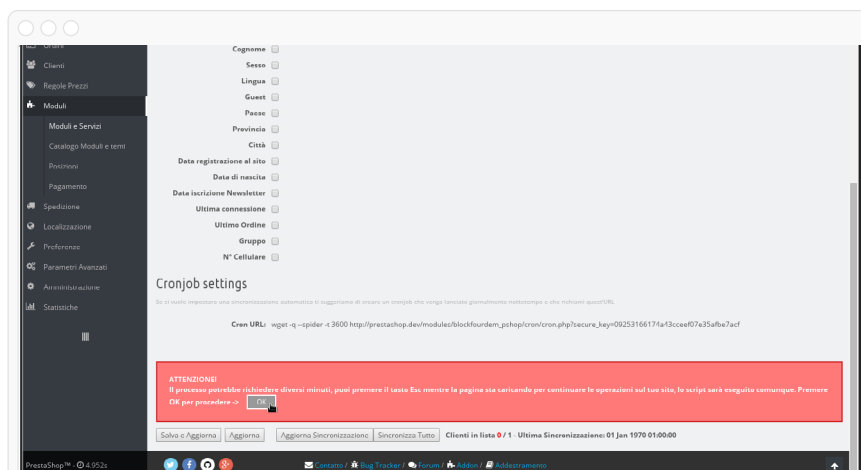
Ordini
Clienti
Regole Prezzi
Moduli
Moduli e Servizi
Catalogo Moduli e temi
Posizioni
Pagamento
Spedizione
Localizzazione
Preferenze
Parametri Avanzati
Amministrazione
Statistiche

Cognome
Sesso
Lingua
Guest
Paese
Provincia
Città
Data registrazione al sito
Data di nascita
Data iscrizione Newsletter
Ultima connessione
Ultimo Ordine
Gruppo
N° Cellulare

Cronjob settings

Se ti vuole impostare una sincronizzazione automatica ti suggeriamo di creare un cronjob che venga lanciato giornalmente mettetempo o che richiami quest'URL

Cron URL: wget -q --spider -t 3600 http://prestashop.dev/modules/blockfourdem_pshop/cron/cron.php?secure_key=0925316617fa43cceef07e35afbe7acf

ATTENZIONE!
Il processo potrebbe richiedere diversi minuti, puoi premere il tasto Esc mentre la pagina sta caricando per continuare le operazioni sul tuo sito, lo script sarà eseguito comunque. Premere OK per procedere -> OK

Salva e Aggiorna Aggiorna Aggiorna Sincronizzazione Sincronizza Tutto Clienti in lista 0 / 1 - Ultima Sincronizzazione: 01 Jan 1970 01:00:00

PrestaShop™ · 4.952s
Contatto / Bug Tracker / Forum / Addon / Addestramento